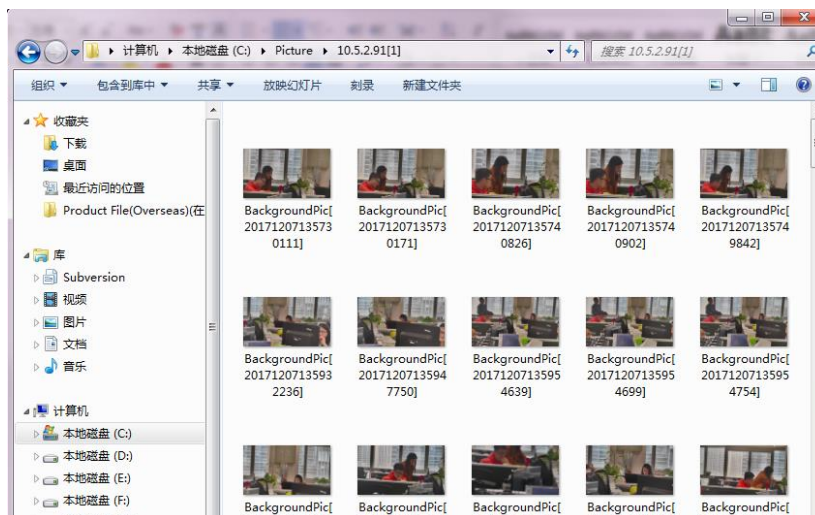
计算机 ▸ 本地磁盘 (C:) ▸ Picture ▸ 10.5.2.91[1]

搜索 10.5.2.91[1]

组织 ▾ 包含到库中 ▾ 共享 ▾ 放映幻灯片 刻录 新建文件夹

收藏夹
下载
桌面
最近访问的位置
Product File(Overseas)(在

库
Subversion
视频
图片
文档
音乐

计算机
本地磁盘 (C:)
本地磁盘 (D:)
本地磁盘 (E:)
本地磁盘 (F:)

BackgroundPic[20171207135730111]
BackgroundPic[20171207135730171]
BackgroundPic[20171207135740826]
BackgroundPic[20171207135740902]
BackgroundPic[20171207135749842]

BackgroundPic[20171207135932236]
BackgroundPic[20171207135947750]
BackgroundPic[20171207135954639]
BackgroundPic[20171207135954699]
BackgroundPic[20171207135954754]

BackgroundPic[
BackgroundPic[
BackgroundPic[
BackgroundPic[
BackgroundPic[